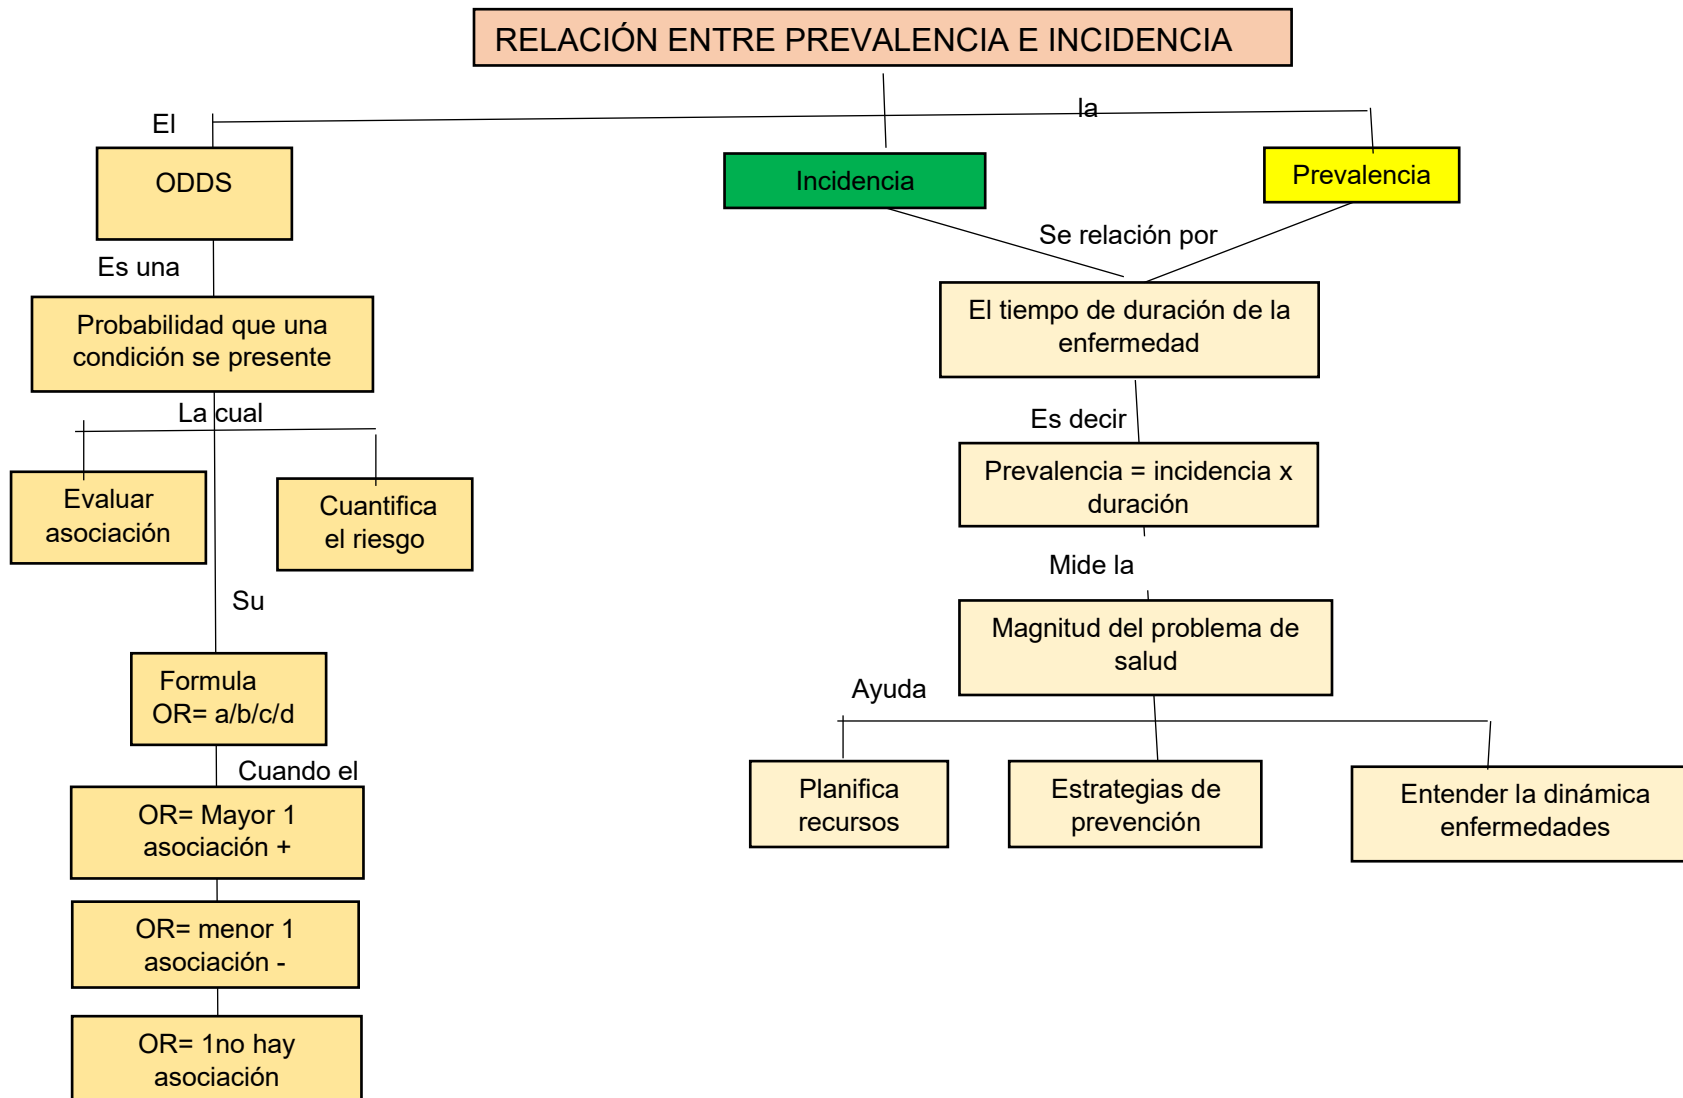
RELACIÓN ENTRE PREVALENCIA E INCIDENCIA

El

la

ODDS

Incidencia

Prevalencia

Es una

Probabilidad que una condición se presente

La cual

Evaluar asociación

Cuantifica el riesgo

Su

Formula OR= a/b/c/d

Cuando el

OR= Mayor 1 asociación +

OR= menor 1 asociación -

OR= 1no hay asociación

Se relación por

El tiempo de duración de la enfermedad

Es decir

Prevalencia = incidencia x duración

Mide la

Magnitud del problema de salud

Ayuda

Planifica recursos

Estrategias de prevención

Entender la dinámica enfermedades